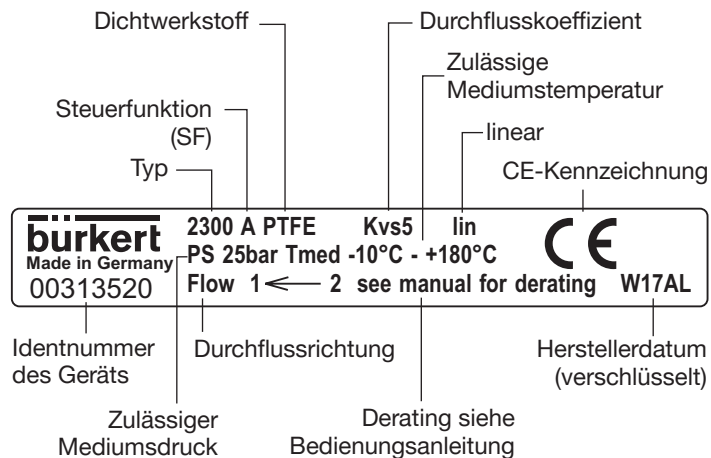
Dichtwerkstoff

Durchflusskoeffizient

Zulässige Mediumstemperatur

Steuerfunktion (SF)

linear

Typ

CE-Kennzeichnung

bürkert
Made in Germany
00313520

2300 A PTFE Kvs5 lin
PS 25bar Tmed -10°C - +180°C
Flow 1 ⟵ 2 see manual for derating W17AL

CE

Identnummer des Geräts

Durchflussrichtung

Herstellerdatum (verschlüsselt)

Zulässiger Mediumsdruck

Derating siehe Bedienungsanleitung